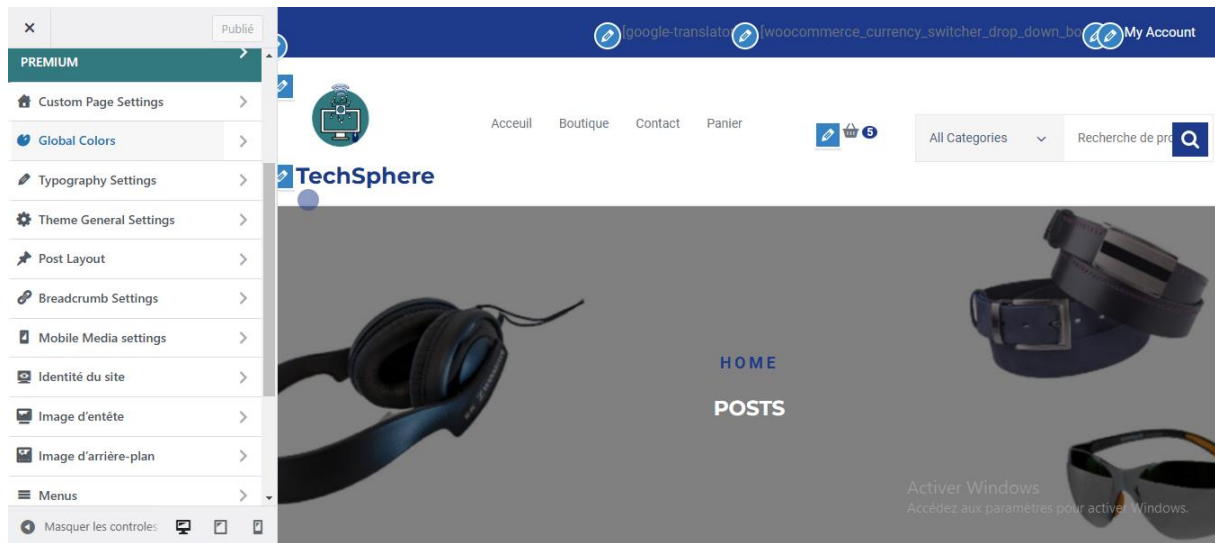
×

Publié

PREMIUM

Custom Page Settings

Global Colors

Typography Settings

Theme General Settings

Post Layout

Breadcrumb Settings

Mobile Media settings

Identité du site

Image d'entête

Image d'arrière-plan

Menus

Masquer les controles

[google-translato [woocommerce_currency_switcher_drop_down_bo My Account

Acceuil Boutique Contact Panier

5

All Categories

Recherche de pro

TechSphere

HOME

POSTS

Activer Windows
Accédez aux paramètres pour activer Windows.